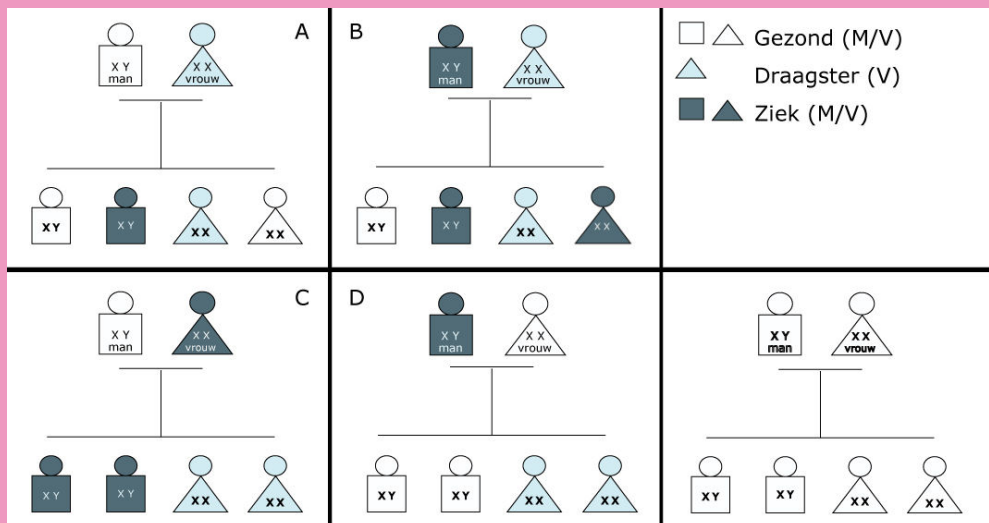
A

X Y
man

X X
vrouw

XY

X Y

XX

XX

B

X Y
man

X X
vrouw

XY

X Y

XX

X X

Gezond (M/V)

Draagster (V)

Ziek (M/V)

C

X Y
man

X X
vrouw

X Y

X Y

XX

XX

D

X Y
man

X X
vrouw

XY

XY

XX

XX

XY
man

XX
vrouw

XY

XY

XX

XX